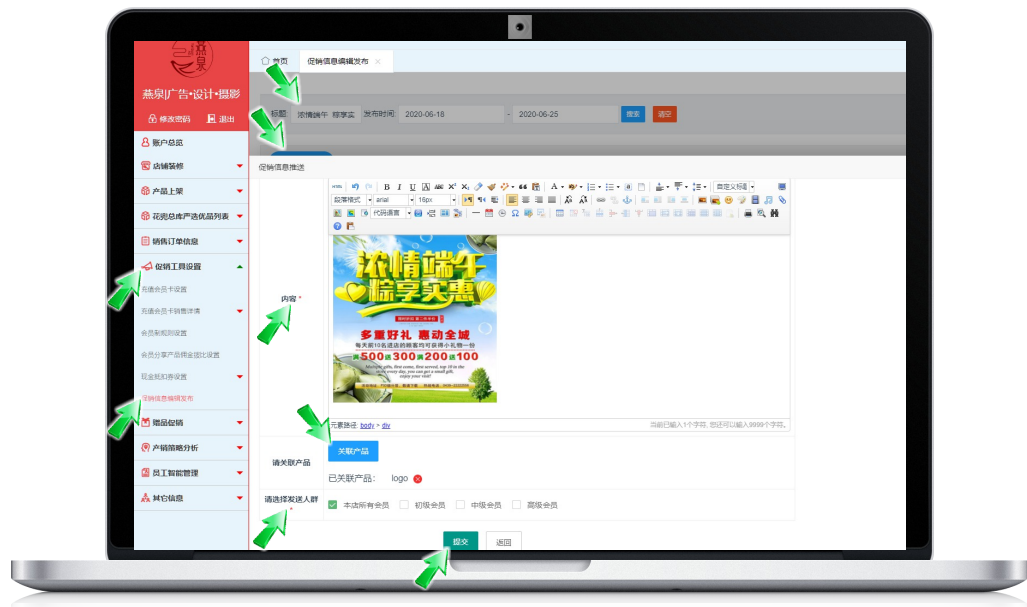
燕泉|广告•设计•摄影

修改密码 退出

账户总览
店铺装修
产品上架
花束总库严选优品列表
销售订单信息
促销工具设置
充值会员卡设置
充值会员卡销售详情
会员积分规则设置
会员分享产品佣金返比设置
现金抵扣券设置
促销信息编辑发布
赠品促销
产销策略分析
员工智能管理
其它信息

首页 促销信息编辑发布

标题 浓情端午 粽享实 发布时间 2020-06-18 - 2020-06-25 搜索 清空

促销信息推送

内容 *

段落格式 arial 16px 自定义标题 代码语言

浓情端午 粽享实惠
多重好礼 惠动全城
满500送 300 200 100

元素路径: body > div
当前已输入1个字符, 您还可以输入9999个字符。

请关联产品
关联产品
已关联产品: logo

请选择发送人群 *
本店所有会员 初级会员 中级会员 高级会员

提交 返回